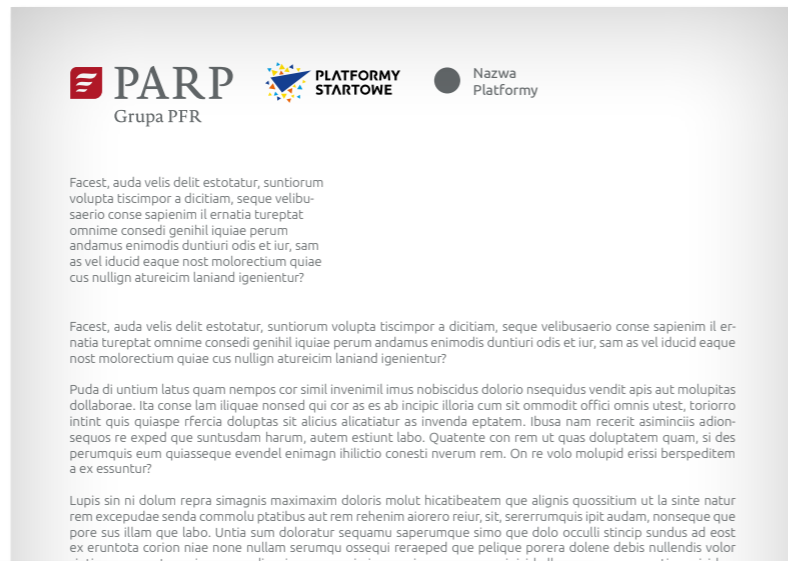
PARP
Grupa PFR

PLATFORMY STARTOWE

Nazwa Platformy

Facest, auda velis delit estotatur, suntiorum volupta tiscimpor a dicitiam, seque velibusaerio conse sapienim il ernatia tureptat omnime consedi genihil iquiae perum andamus enimodis duntiuri odis et iur, sam as vel iducid eaque nost molorectium quiae cus nullign atureicim laniand igenientur?

Facest, auda velis delit estotatur, suntiorum volupta tiscimpor a dicitiam, seque velibusaerio conse sapienim il ernatia tureptat omnime consedi genihil iquiae perum andamus enimodis duntiuri odis et iur, sam as vel iducid eaque nost molorectium quiae cus nullign atureicim laniand igenientur?

Puda di untium latus quam nempos cor simil invenimil imus nobiscidus dolorio nsequidus vendit apis aut molupitas dollaborae. Ita conse lam iliquae nonsed qui cor as es ab incipic illoria cum sit ommodit offici omnis utest, toriorro intint quis quiaspe rfercia doluptas sit alicius alicatiatur as invenda eptatem. Ibusa nam recerit asiminciis adionsequos re exped que suntusdam harum, autem estiunt labo. Quatente con rem ut quas doluptatem quam, si des perumquis eum quiasseque evendel enimagn ihilictio conesti nverum rem. On re volo molupid erissi berspeditem a ex essuntur?

Lupis sin ni dolum repra simagnis maximaxim doloris molut hicatibeatem que alignis quossitium ut la sinte natur rem excepudae senda commolu ptatibus aut rem rehenim aiorero reiur, sit, sererrumquis ipit audam, nonseque que pore sus illam que labo. Untia sum doloratur sequamu saperumque simo que dolo occulli stincip sundus ad eost ex eruntota corion niae none nullam serumqu ossequi reraeped que pelique porera dolene debis nullendis volor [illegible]